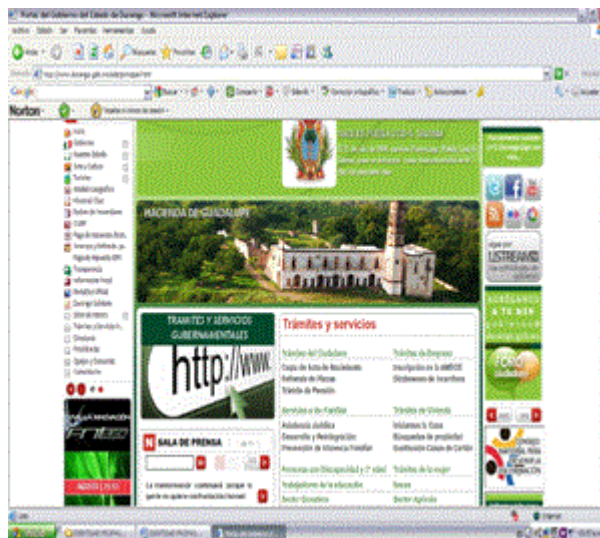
Portal del Gobierno del Estado de Durango - Microsoft Internet Explorer

Archivo Edición Ver Favoritos Herramientas Ayuda

Atrás

Búsqueda Favoritos

Dirección http://www.durango.gob.mx/es/principal.html

Google

Norton

HACIENDA DE GUADALUPE

TRAMITES Y SERVICIOS GUBERNAMENTALES

http://www.

Trámites y servicios

Trámites del Ciudadano

Copia de Acta de Nacimiento

Refrendo de Placas

Trámite de Pensión

Trámites de Empresa

Inscripción en la AMECE

Otorgamiento de Incentivos

Servicios a las Familias

Asistencia Jurídica

Desarrollo y Reintegración

Prevención de Violencia Familiar

Trámites de Vivienda

Iniciamos tu Casa

Búsquedas de propiedad

Constitución Casas de Cambio

Personas con Discapacidad y 3ª edad

Trámites de la mujer

Trabajadores de la educación

Becas

Sector Ganadero

Sector Agrícola

SALA DE PRENSA

USTREAM

Internet

Inicio